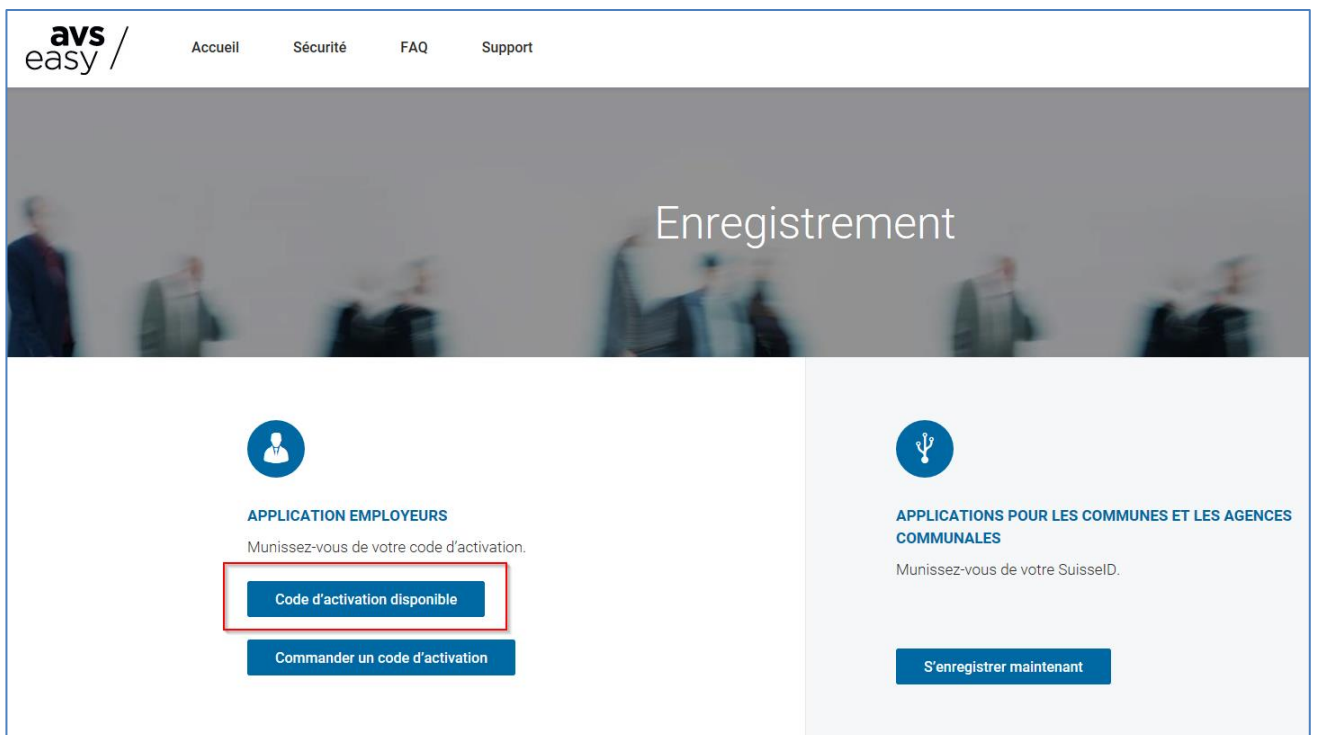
avs easy /

Accueil Sécurité FAQ Support

Enregistrement

APPLICATION EMPLOYEURS

Munissez-vous de votre code d’activation.

Code d’activation disponible

Commander un code d’activation

APPLICATIONS POUR LES COMMUNES ET LES AGENCES COMMUNALES

Munissez-vous de votre SuisseID.

S’enregistrer maintenant